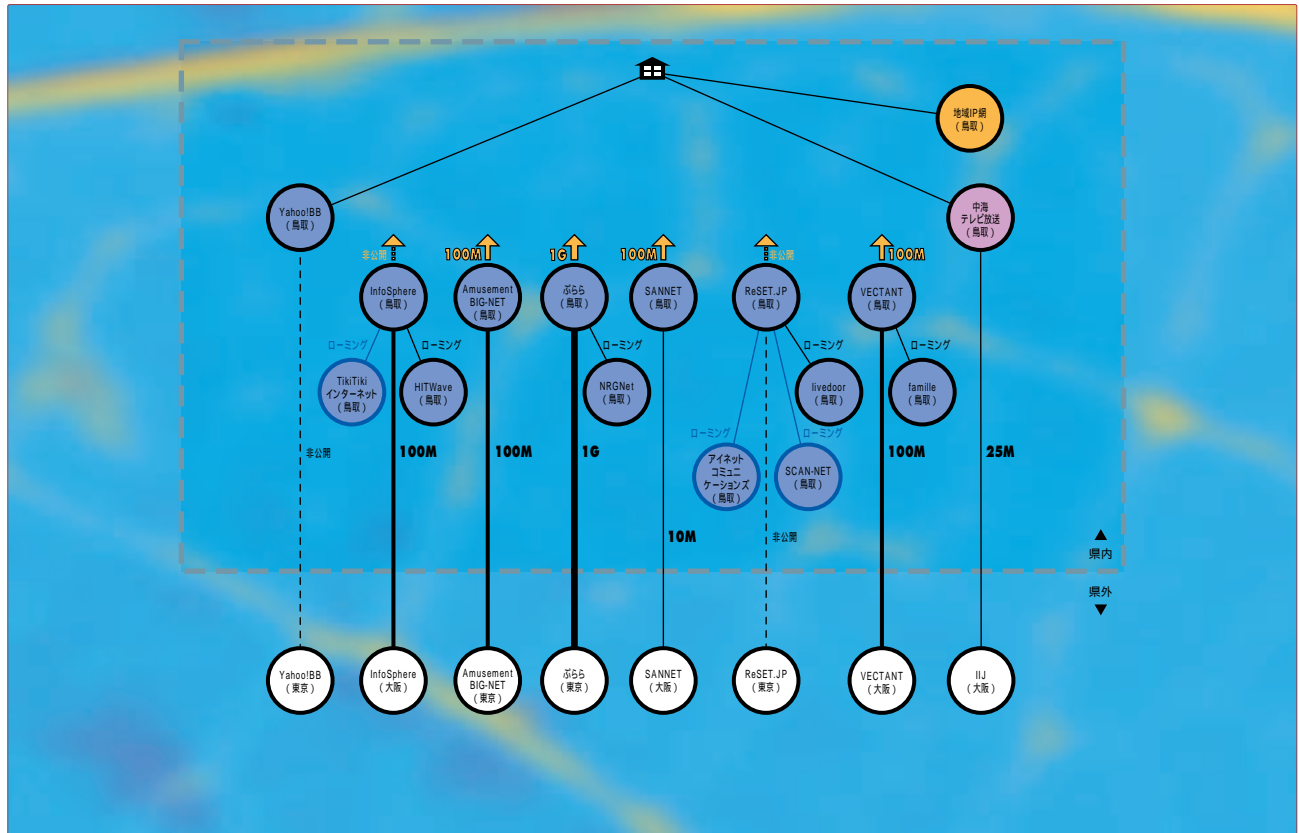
地域IP網
(鳥取)

Yahoo!BB
(鳥取)

中海
テレビ放送
(鳥取)

非公開

100M

1G

100M

非公開

100M

InfoSphere
(鳥取)

Amusement
BIG-NET
(鳥取)

ぷらら
(鳥取)

SANNET
(鳥取)

ReSET.JP
(鳥取)

VECTANT
(鳥取)

ローミング

ローミング

ローミング

ローミング

ローミング

TikiTiki
インターネット
(鳥取)

HITWave
(鳥取)

NRGNet
(鳥取)

livedoor
(鳥取)

famille
(鳥取)

ローミング

ローミング

アイネット
コミュニ
ケーションズ
(鳥取)

SCAN-NET
(鳥取)

非公開

100M

100M

1G

100M

25M

10M

非公開

県内

県外

Yahoo!BB
(東京)

InfoSphere
(大阪)

Amusement
BIG-NET
(東京)

ぷらら
(東京)

SANNET
(大阪)

ReSET.JP
(東京)

VECTANT
(大阪)

IIJ
(大阪)